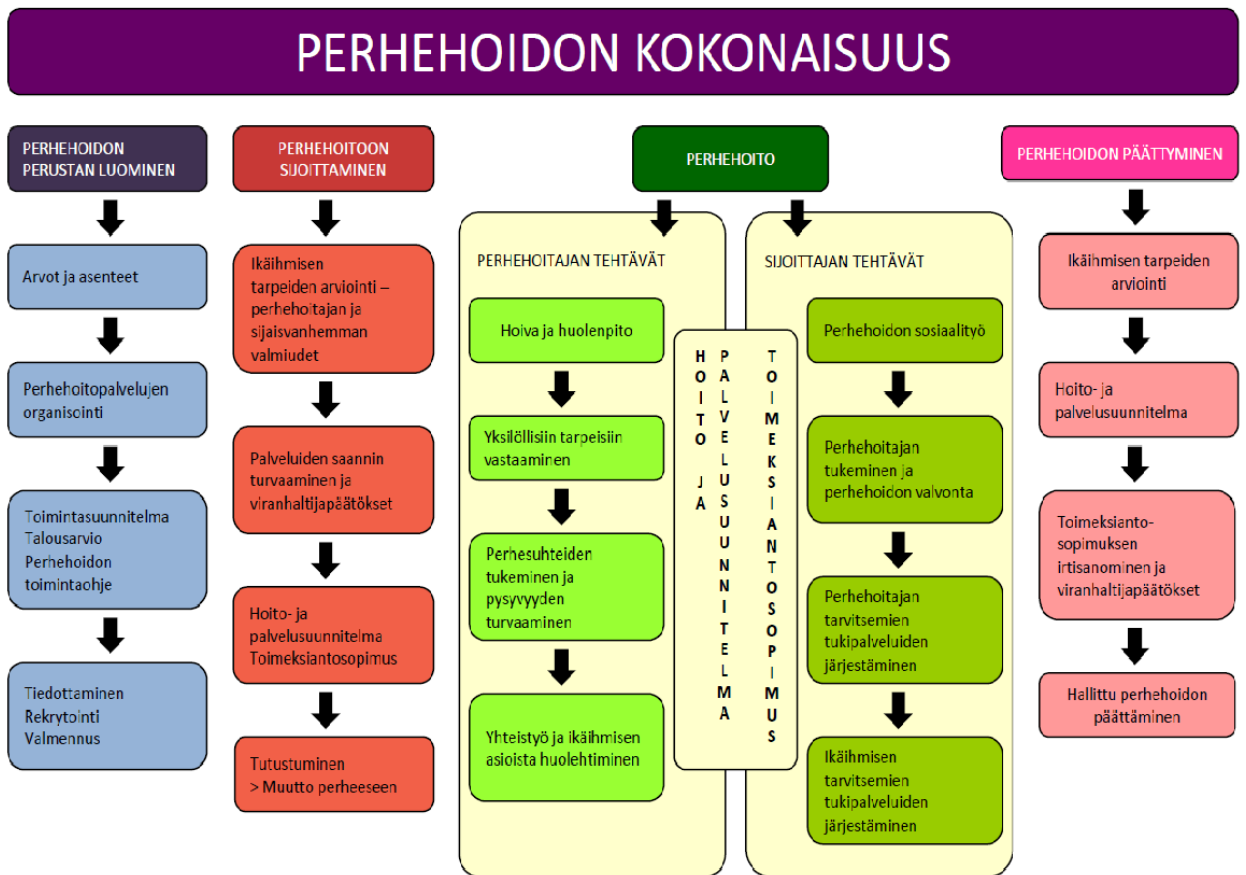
PERHEHOIDON KOKONAISUUS

PERHEHOIDON PERUSTAN LUOMINEN

Arvot ja asenteet

Perhehoitopalvelujen organisointi

Toimintasuunnitelma
Talousarvio
Perhehoidon toimintaohje

Tiedottaminen
Rekrytointi
Valmennus

PERHEHOITOON SIJOITTAMINEN

Ikäihmisen tarpeiden arviointi – perhehoitajan ja sijaisvanhemman valmiudet

Palveluiden saannin turvaaminen ja viranhaltijapäätökset

Hoito- ja palvelusuunnitelma
Toimeksiantosopimus

Tutustuminen
> Muutto perheeseen

PERHEHOITO

PERHEHOITAJAN TEHTÄVÄT

Hoiva ja huolenpito

Yksilöllisiin tarpeisiin vastaaminen

Perhesuhteiden tukeminen ja pysyvyyden turvaaminen

Yhteistyö ja ikäihmisen asioista huolehtiminen

HOITO JA PALVELUSUUNNITELMA

TOIMEKSIANTOSOPIMUS

SIJOITTAJAN TEHTÄVÄT

Perhehoidon sosiaalityö

Perhehoitajan tukeminen ja perhehoidon valvonta

Perhehoitajan tarvitsemien tukipalveluiden järjestäminen

Ikäihmisen tarvitsemien tukipalveluiden järjestäminen

PERHEHOIDON PÄÄTTYMINEN

Ikäihmisen tarpeiden arviointi

Hoito- ja palvelusuunnitelma

Toimeksianto-sopimuksen irtisanominen ja viranhaltijapäätökset

Hallittu perhehoidon päättäminen